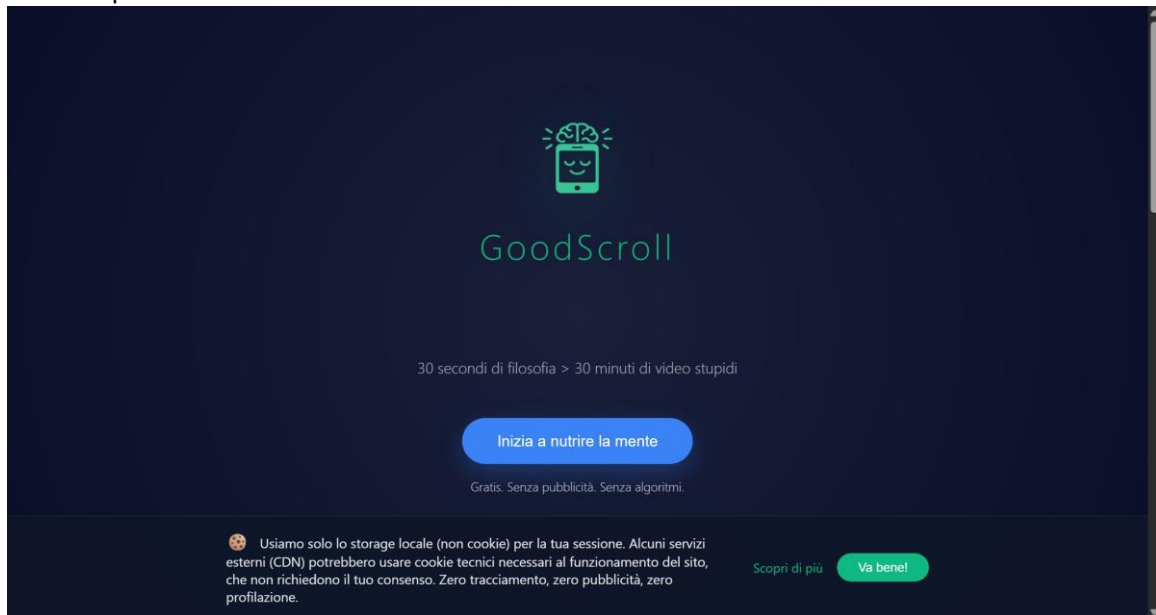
GoodScroll

30 secondi di filosofia > 30 minuti di video stupidi

Inizia a nutrire la mente

Gratis. Senza pubblicità. Senza algoritmi.

🍪 Usiamo solo lo storage locale (non cookie) per la tua sessione. Alcuni servizi esterni (CDN) potrebbero usare cookie tecnici necessari al funzionamento del sito, che non richiedono il tuo consenso. Zero tracciamento, zero pubblicità, zero profilazione.

Scopri di più

Va bene!